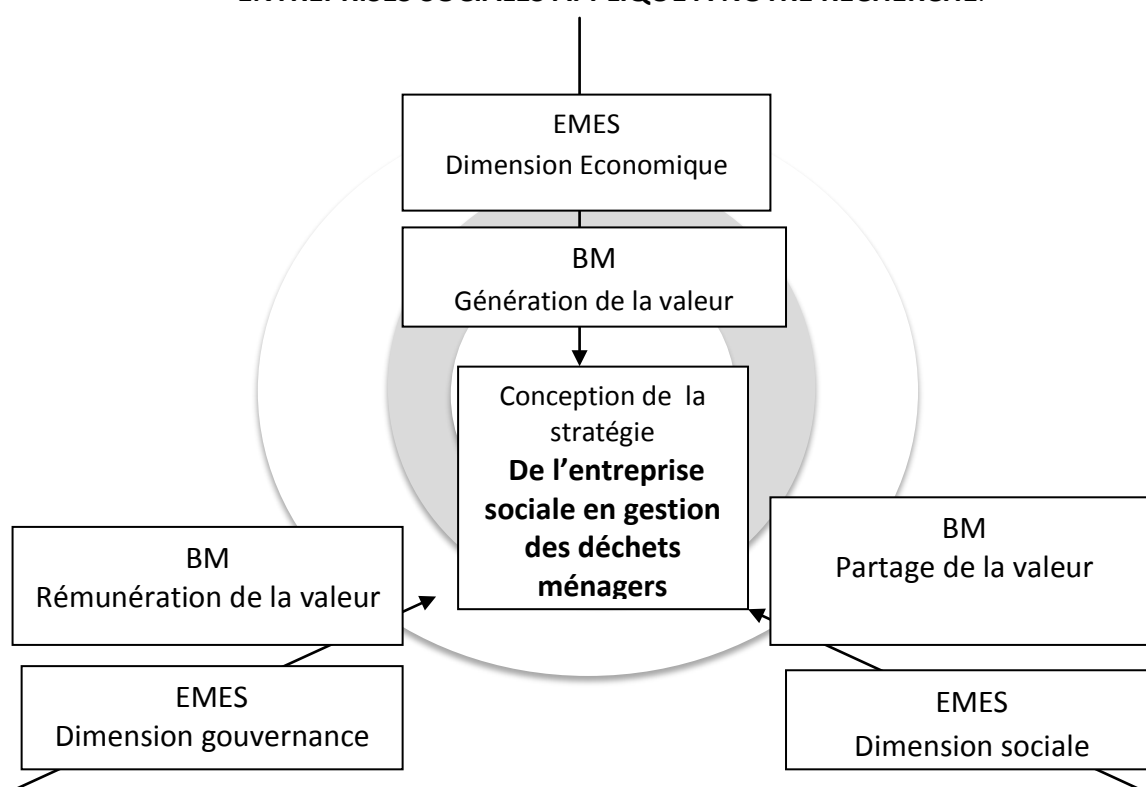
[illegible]

EMES
Dimension Economique

BM
Génération de la valeur

Conception de la stratégie
**De l'entreprise sociale en gestion des déchets ménagers**

BM
Rémunération de la valeur

BM
Partage de la valeur

EMES
Dimension gouvernance

EMES
Dimension sociale